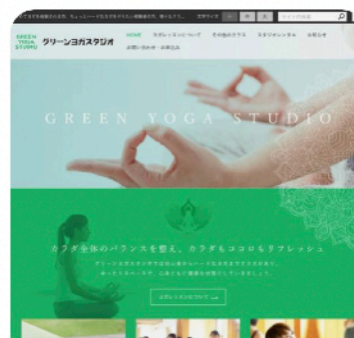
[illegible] 文字サイズ 小 中 大 サイトの検索

GREEN YOGA STUDIO グリーンヨガスタジオ

HOME スタジオコンセプト その他のクラス スタジオレンタル お知らせ お問い合わせ・お申込み

GREEN YOGA STUDIO

カラダ全体のバランスを整え、カラダもココロもリフレッシュ

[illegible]

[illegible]